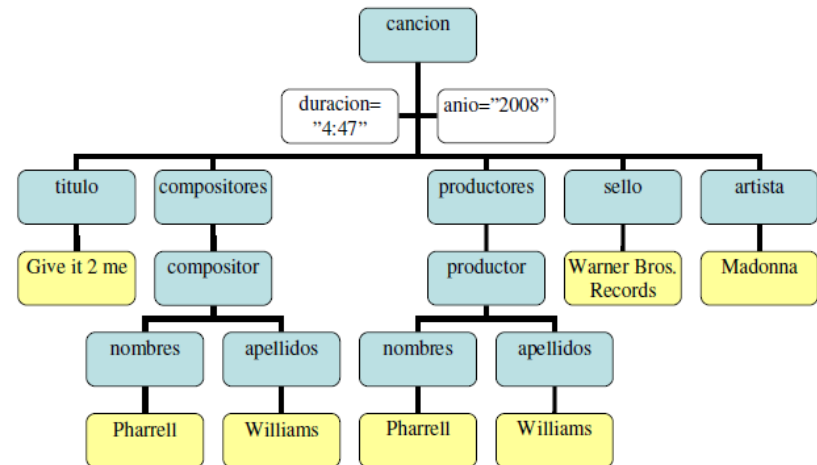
cancion

duracion= ”4:47”

anio=”2008”

titulo

compositores

productores

sello

artista

Give it 2 me

compositor

productor

Warner Bros. Records

Madonna

nombres

apellidos

nombres

apellidos

Pharrell

Williams

Pharrell

Williams